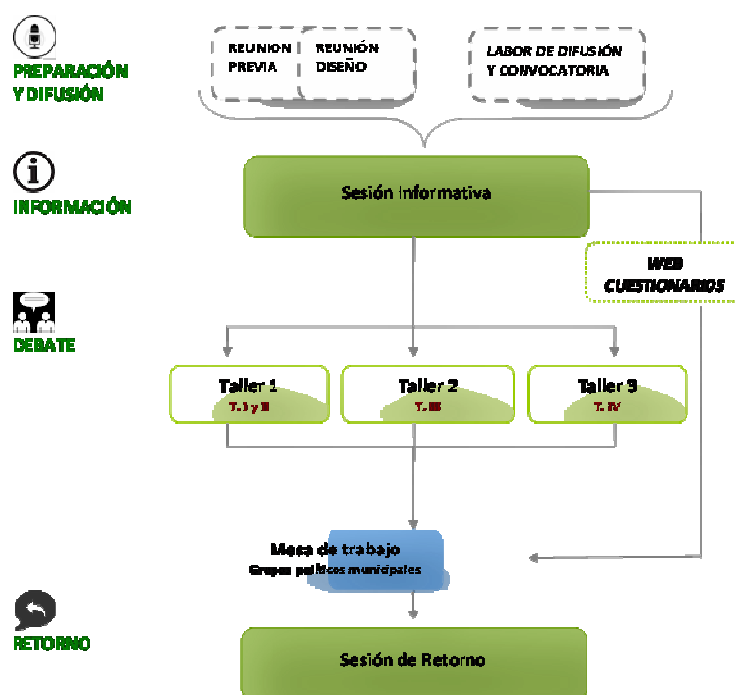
PREPARACIÓN Y DIFUSIÓN

REUNION PREVIA

REUNIÓN DISEÑO

LABOR DE DIFUSIÓN Y CONVOCATORIA

INFORMACIÓN

Sesión Informativa

WEB CUESTIONARIOS

DEBATE

Taller 1
T. I y II

Taller 2
T. III

Taller 3
T. IV

Mesa de trabajo
Grupos políticos municipales

RETORNO

Sesión de Retorno